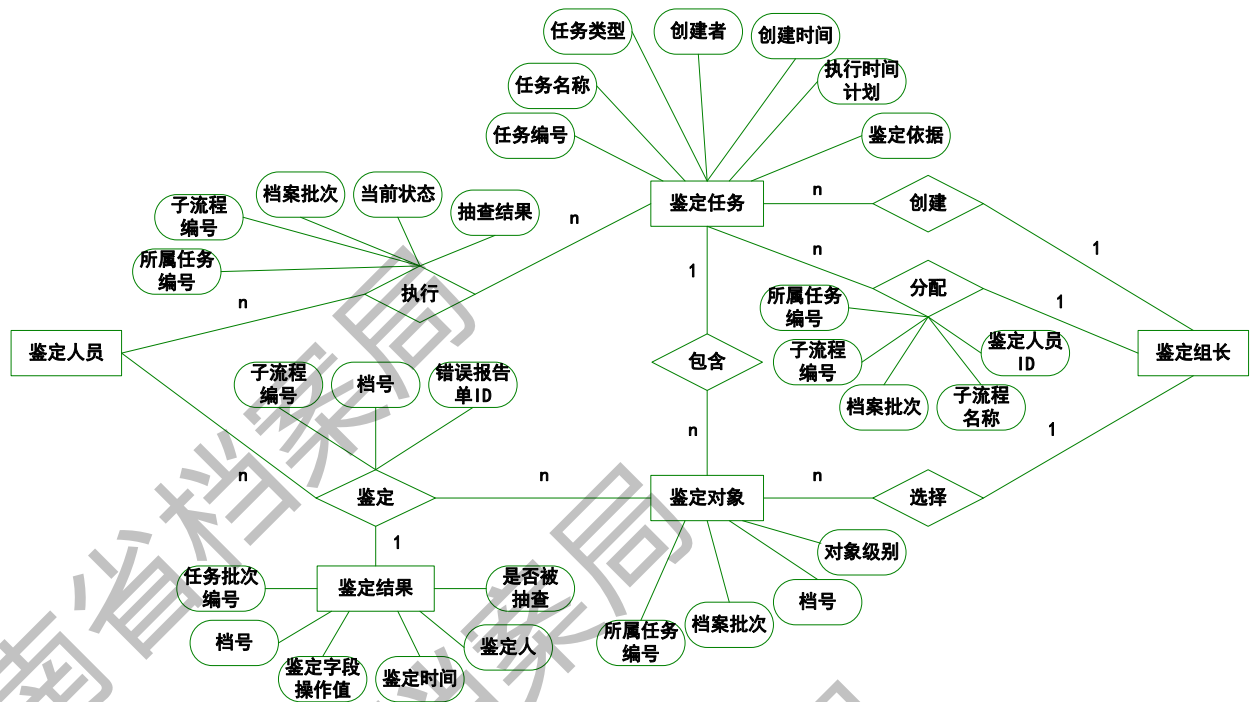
任务类型
创建者
创建时间
任务名称
执行时间计划
任务编号
鉴定依据
子流程编号
档案批次
当前状态
抽查结果
n
鉴定任务
n
创建
所属任务编号
1
n
1
执行
n
分配
所属任务编号
1
鉴定人员
鉴定人员ID
鉴定组长
子流程编号
包含
档号
错误报告单ID
子流程编号
档案批次
子流程名称
n
1
n
n
n
鉴定
鉴定对象
选择
1
对象级别
任务批次编号
鉴定结果
是否被抽查
档号
档号
档案批次
所属任务编号
鉴定人
鉴定字段操作值
鉴定时间
南省档案局
档案局